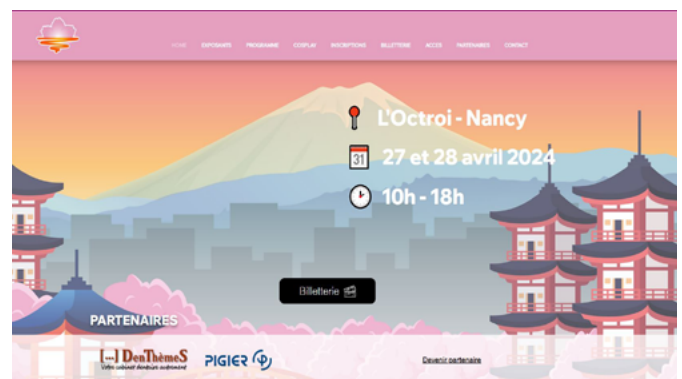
HOME EXPOSANTS PROGRAMME COSPLAY INSCRIPTIONS BILLETTERIE ACCES PARTENAIRES CONTACT

L'Octroi - Nancy

31 27 et 28 avril 2024

10h - 18h

Billetterie

PARTENAIRES

[...] DenThèmeS
Votre cabinet dentaire autrement

PIGIER

Devenir partenaire